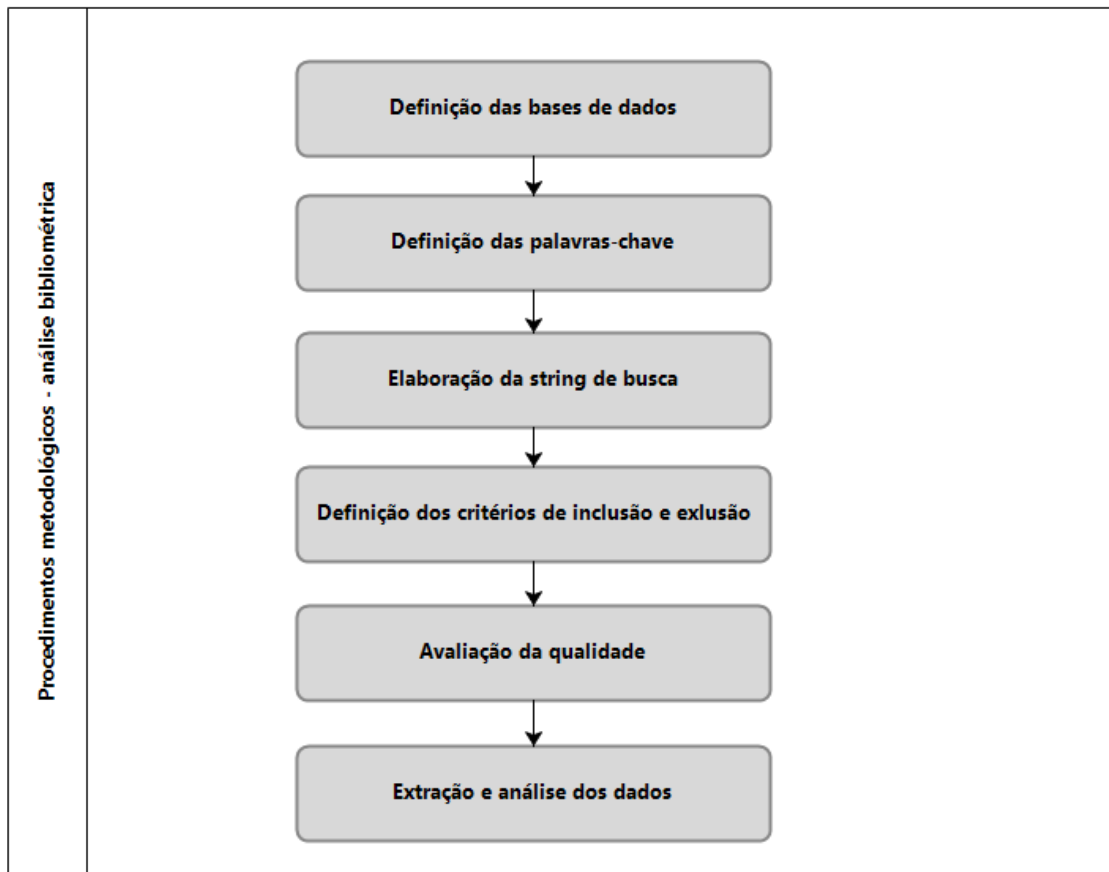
Procedimentos metodológicos - análise bibliométrica

Definição das bases de dados

Definição das palavras-chave

Elaboração da string de busca

Definição dos critérios de inclusão e exlusão

Avaliação da qualidade

Extração e análise dos dados